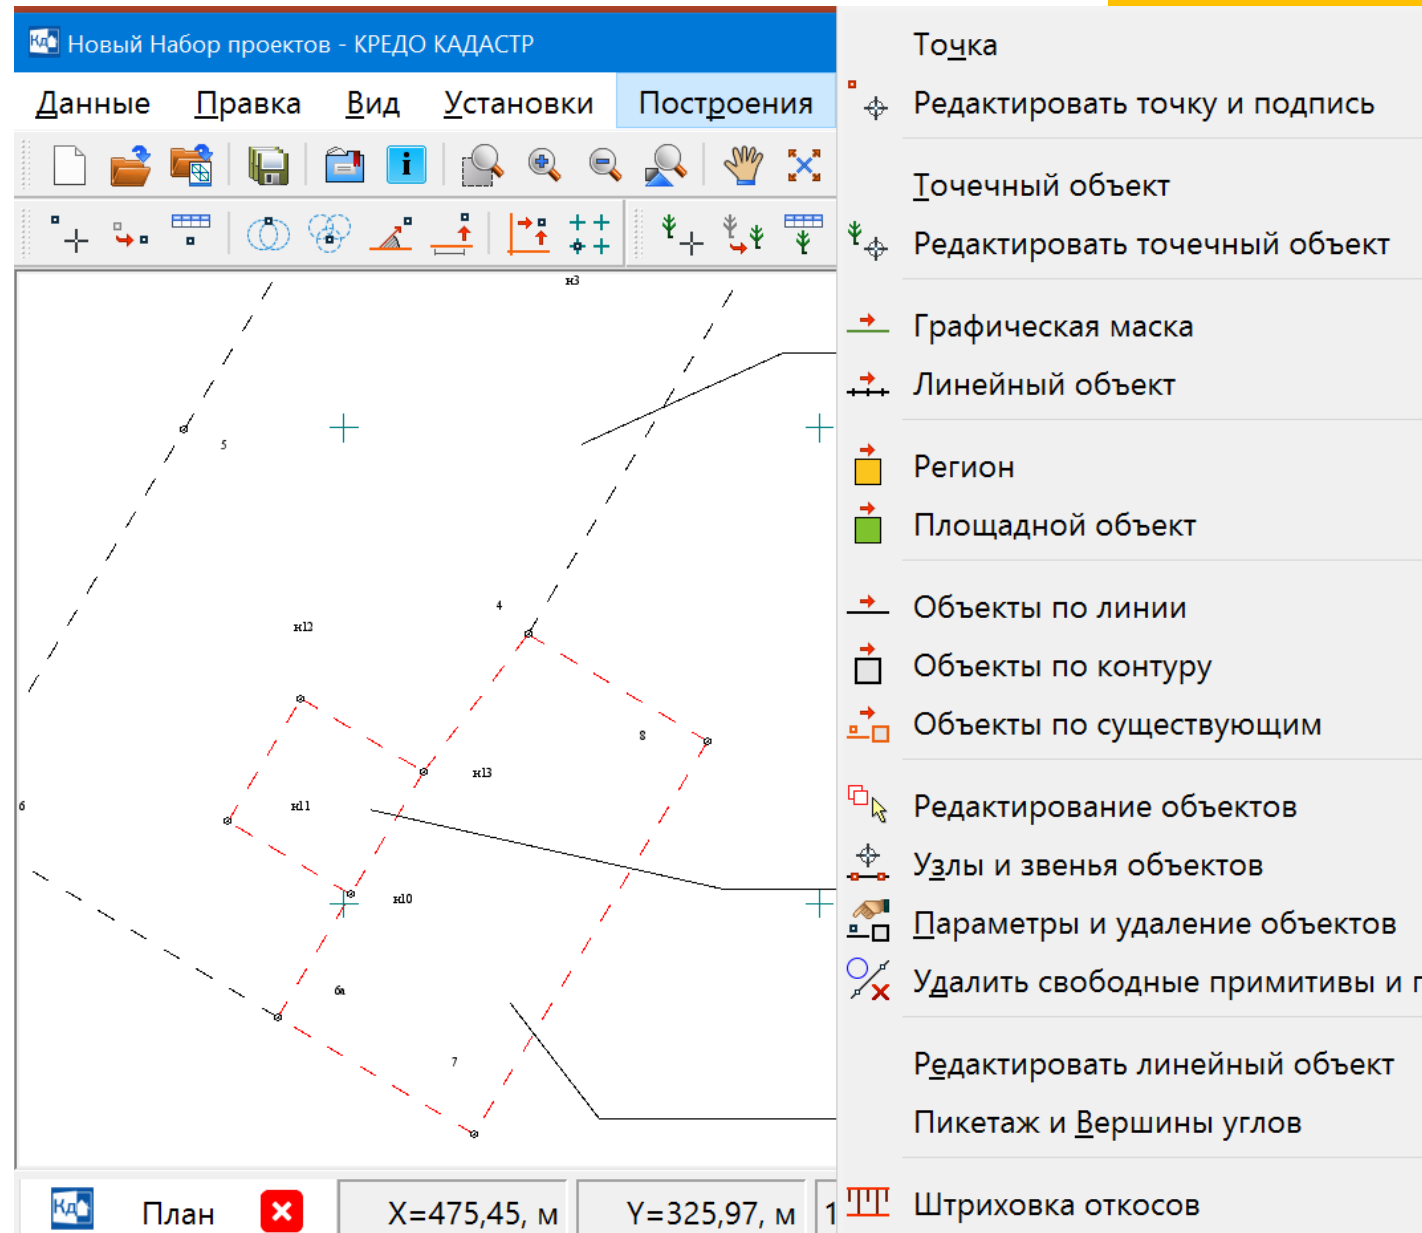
Новый Набор проектов - КРЕДО КАДАСТР

Данные Правка Вид Установки Построения

н3
5
н12
4
8
н13
6
н11
н10
6а
7

План

X=475,45, м

Y=325,97, м

1

Точка
Редактировать точку и подпись
Точечный объект
Редактировать точечный объект
Графическая маска
Линейный объект
Регион
Площадной объект
Объекты по линии
Объекты по контуру
Объекты по существующим
Редактирование объектов
Узлы и звенья объектов
Параметры и удаление объектов
Удалить свободные примитивы и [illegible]
Редактировать линейный объект
Пикетаж и Вершины углов
Штриховка откосов